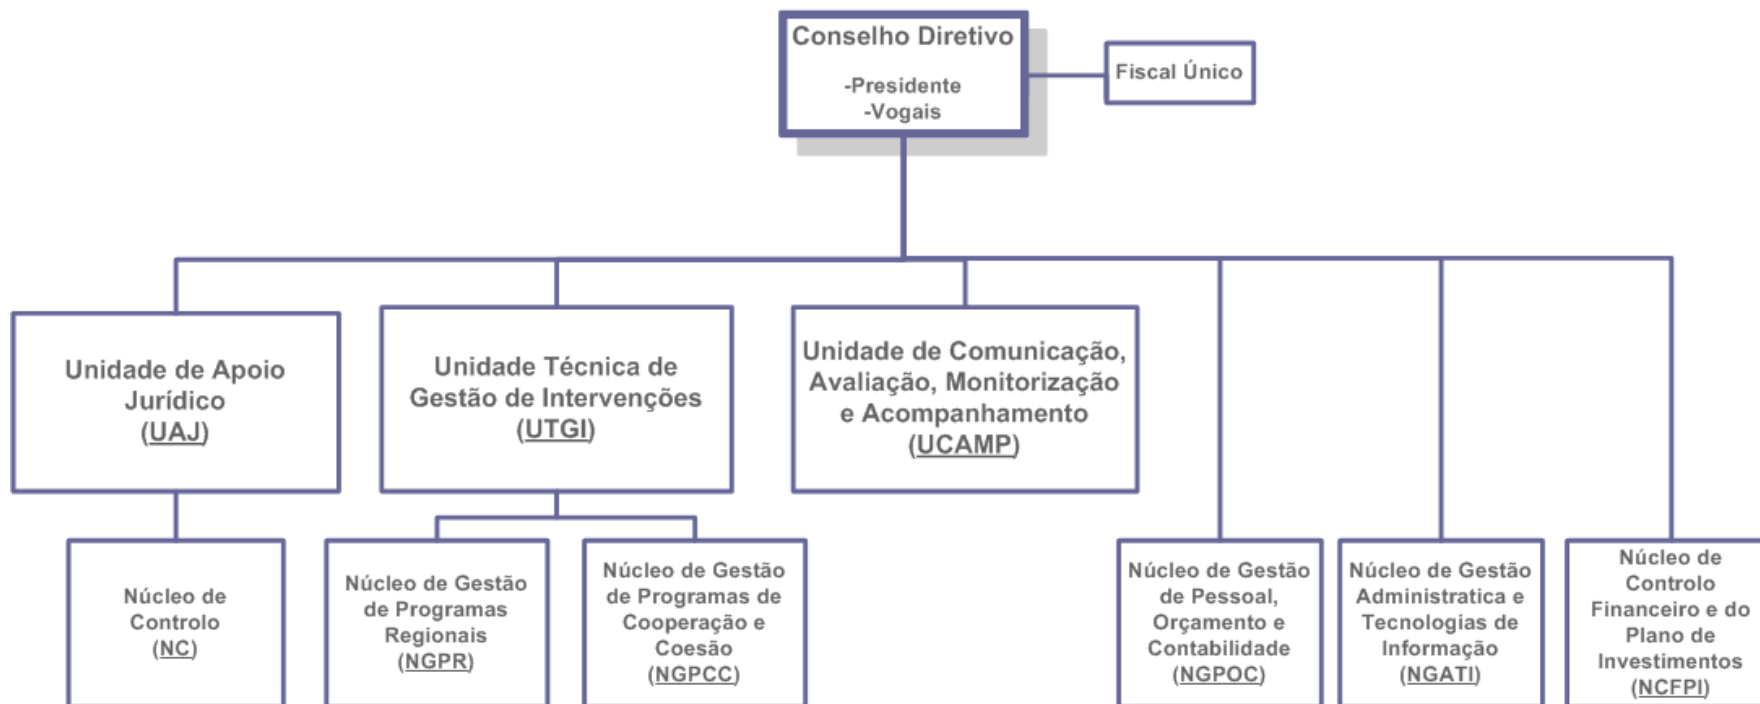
Conselho Diretivo

-Presidente
-Vogais

Fiscal Único

Unidade de Apoio Jurídico (UAJ)

Unidade Técnica de Gestão de Intervenções (UTGI)

Unidade de Comunicação, Avaliação, Monitorização e Acompanhamento (UCAMP)

Núcleo de Controlo (NC)

Núcleo de Gestão de Programas Regionais (NGPR)

Núcleo de Gestão de Programas de Cooperação e Coesão (NGPCC)

Núcleo de Gestão de Pessoal, Orçamento e Contabilidade (NGPOC)

Núcleo de Gestão Administratica e Tecnologias de Informação (NGATI)

Núcleo de Controlo Financeiro e do Plano de Investimentos (NCFPI)